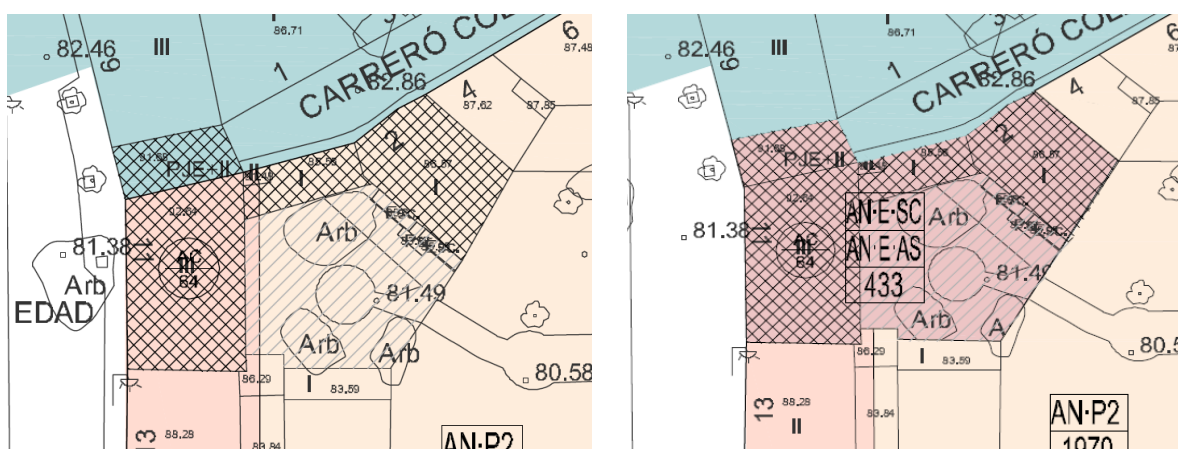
82.46
III
69
I
86.71
3
6
87.48
1
CARRERÓ CO
82.86
4
87.62
87.85
2
86.67
I
PJE•II
II
I
82.64
81.38
AC
64
Arb
Arb
EDAD
81.49
Arb
Arb
86.29
I
83.59
80.58
13
88.28
88.84
AN•P2

82.46
III
69
I
86.71
3
6
1
CARRERÓ CO
82.86
4
87.85
2
86.67
I
PJE•II
I
I
82.64
81.38
AC
64
AN•E•SC
AN•E•AS
433
Arb
81.49
Arb
A
86.29
I
83.59
80.5
13
88.28
II
88.84
AN•P2
1970